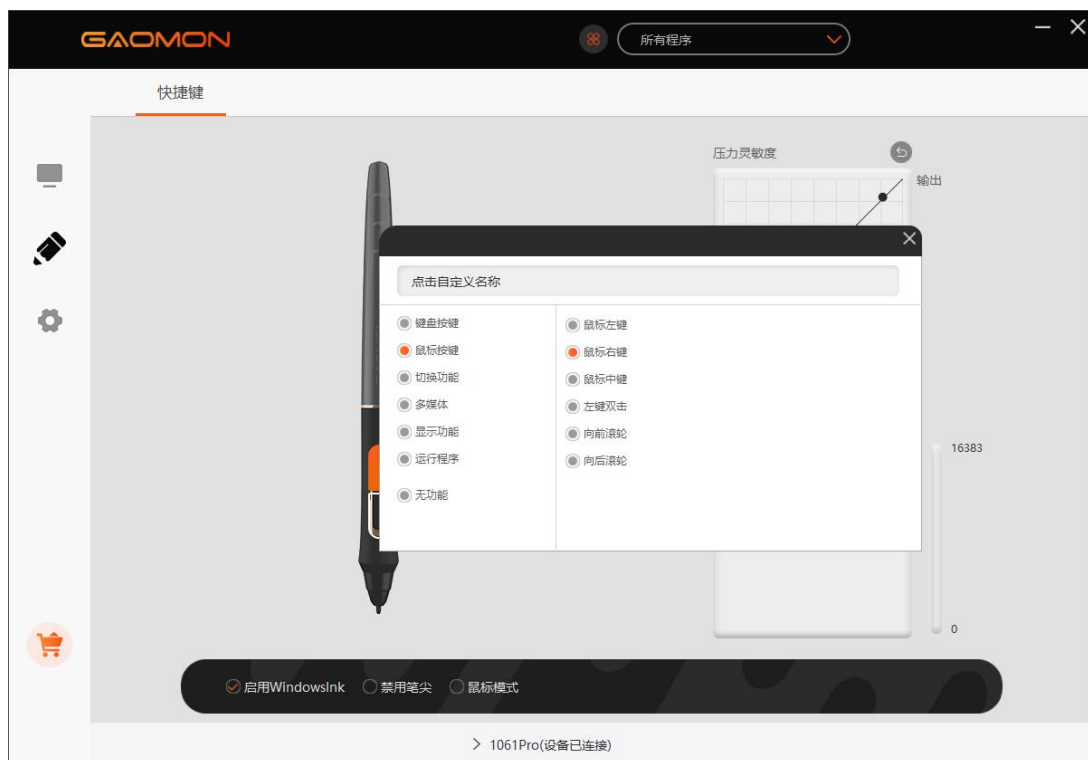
GAOMON

所有程序

快捷键

压力灵敏度

输出

点击自定义名称

键盘按键
鼠标按键
切换功能
多媒体
显示功能
运行程序
无功能

鼠标左键
鼠标右键
鼠标中键
左键双击
向前滚轮
向后滚轮

16383

0

启用WindowsInk 禁用笔尖 鼠标模式

> 1061Pro(设备已连接)